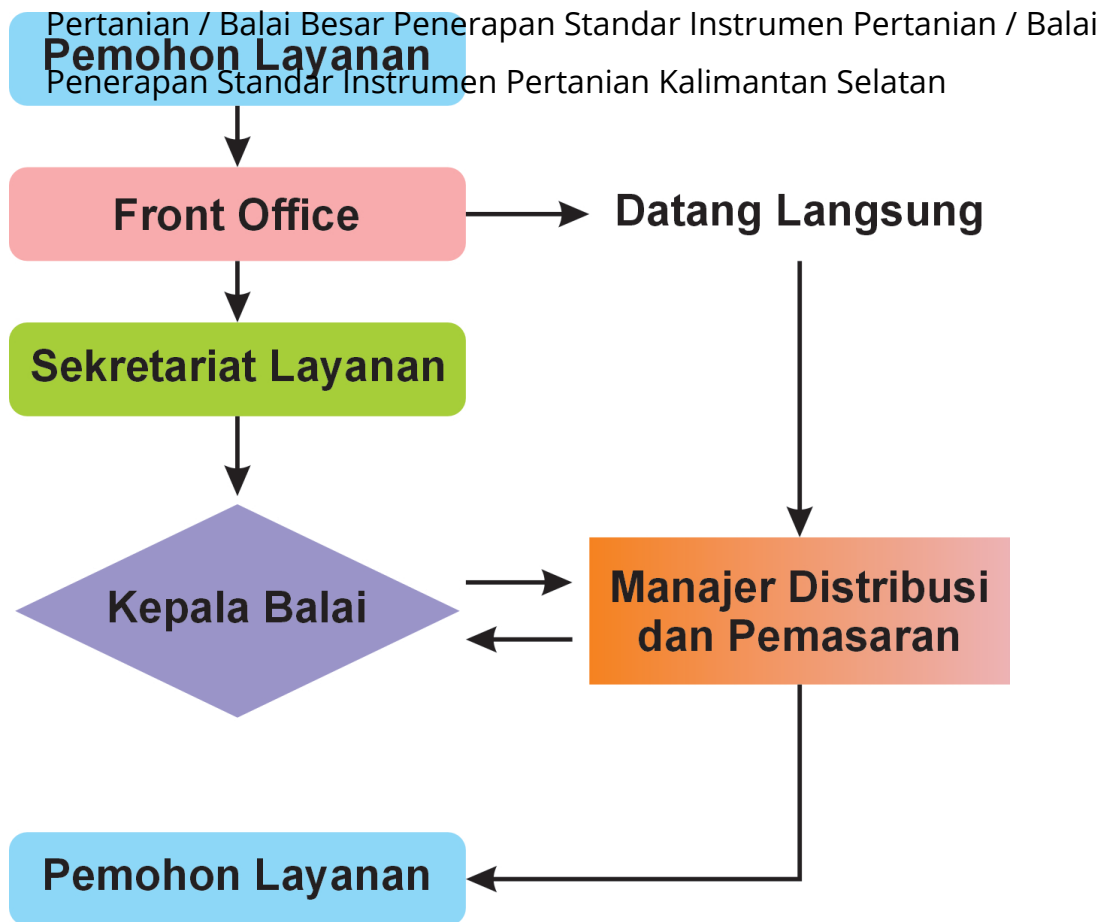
Pertanian / Balai Besar Penerapan Standar Instrumen Pertanian / Balai Penerapan Standar Instrumen Pertanian Kalimantan Selatan

Pemohon Layanan

Front Office

Datang Langsung

Sekretariat Layanan

Kepala Balai

Manajer Distribusi dan Pemasaran

Pemohon Layanan